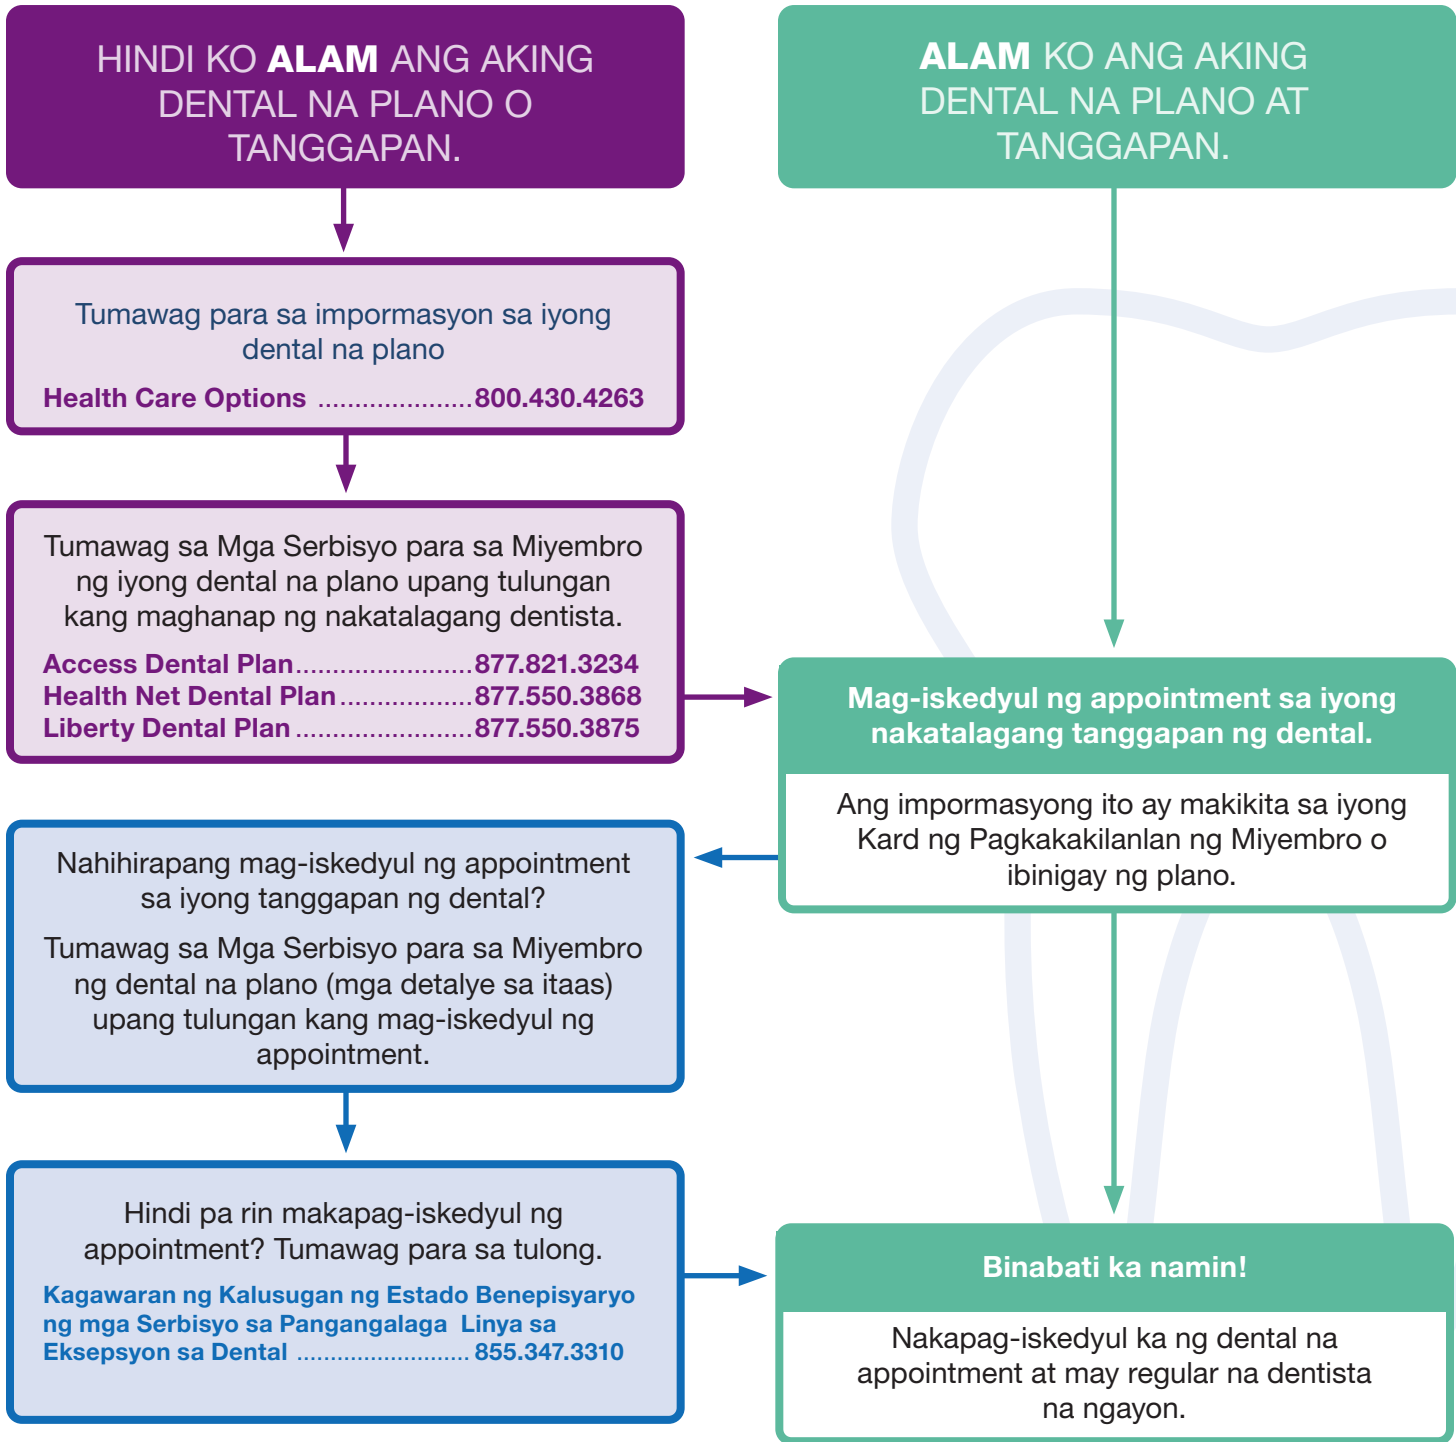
HINDI KO **ALAM** ANG AKING DENTAL NA PLANO O TANGGAPAN.

Tumawag para sa impormasyon sa iyong dental na plano

Health Care Options .....................800.430.4263

Tumawag sa Mga Serbisyo para sa Miyembro ng iyong dental na plano upang tulungan kang maghanap ng nakatalagang dentista.

Access Dental Plan........................877.821.3234
Health Net Dental Plan..................877.550.3868
Liberty Dental Plan ........................877.550.3875

Nahihirapang mag-iskedyul ng appointment sa iyong tanggapan ng dental?

Tumawag sa Mga Serbisyo para sa Miyembro ng dental na plano (mga detalye sa itaas) upang tulungan kang mag-iskedyul ng appointment.

Hindi pa rin makapag-iskedyul ng appointment? Tumawag para sa tulong.

Kagawaran ng Kalusugan ng Estado Benepisyaryo ng mga Serbisyo sa Pangangalaga Linya sa Eksepsyon sa Dental ......................... 855.347.3310

**ALAM** KO ANG AKING DENTAL NA PLANO AT TANGGAPAN.

Mag-iskedyul ng appointment sa iyong nakatalagang tanggapan ng dental.

Ang impormasyong ito ay makikita sa iyong Kard ng Pagkakakilanlan ng Miyembro o ibinigay ng plano.

Binabati ka namin!

Nakapag-iskedyul ka ng dental na appointment at may regular na dentista na ngayon.